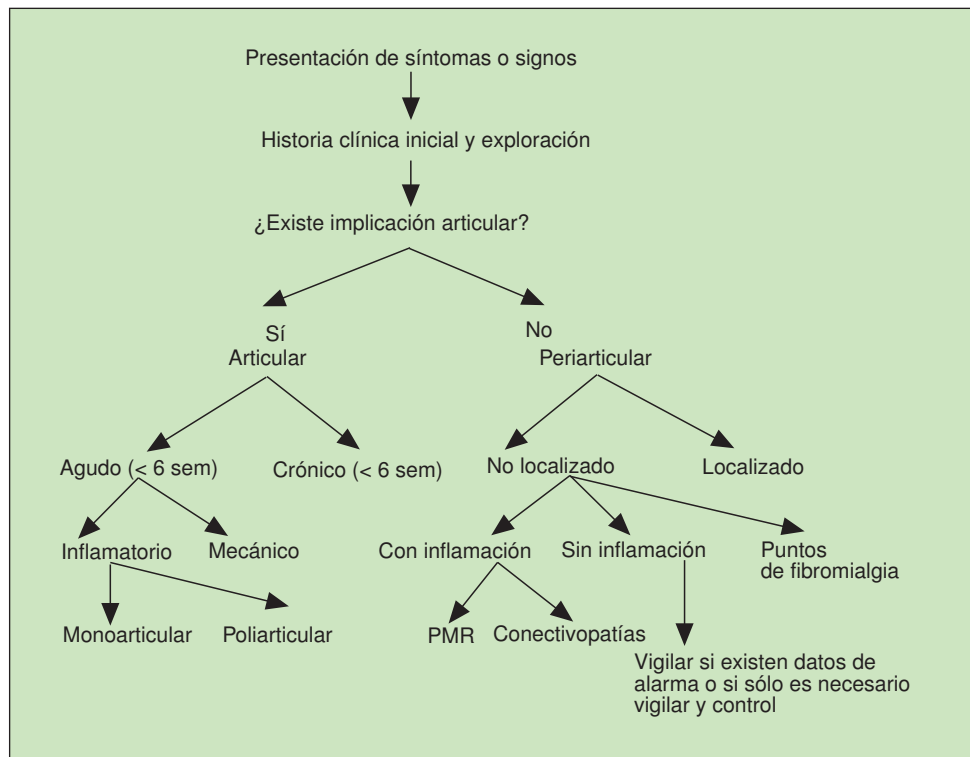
Presentación de síntomas o signos

Historia clínica inicial y exploración

¿Existe implicación articular?

Sí
Articular

No
Periarticular

Agudo (< 6 sem)

Crónico (< 6 sem)

No localizado

Localizado

Inflamatorio

Mecánico

Con inflamación

Sin inflamación

Puntos de fibromialgia

Monoarticular

Poliarticular

PMR

Conectivopatías

Vigilar si existen datos de alarma o si sólo es necesario vigilar y control